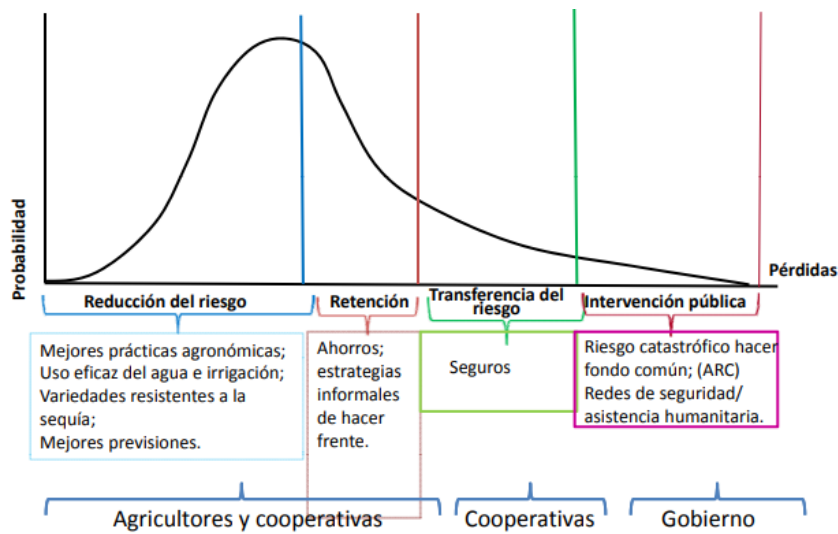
Probabilidad

Pérdidas

Reducción del riesgo

Retención

Transferencia del riesgo

Intervención pública

Mejores prácticas agronómicas; Uso eficaz del agua e irrigación; Variedades resistentes a la sequía; Mejores previsiones.

Ahorros; estrategias informales de hacer frente.

Seguros

Riesgo catastrófico hacer fondo común; (ARC) Redes de seguridad/ asistencia humanitaria.

Agricultores y cooperativas

Cooperativas

Gobierno